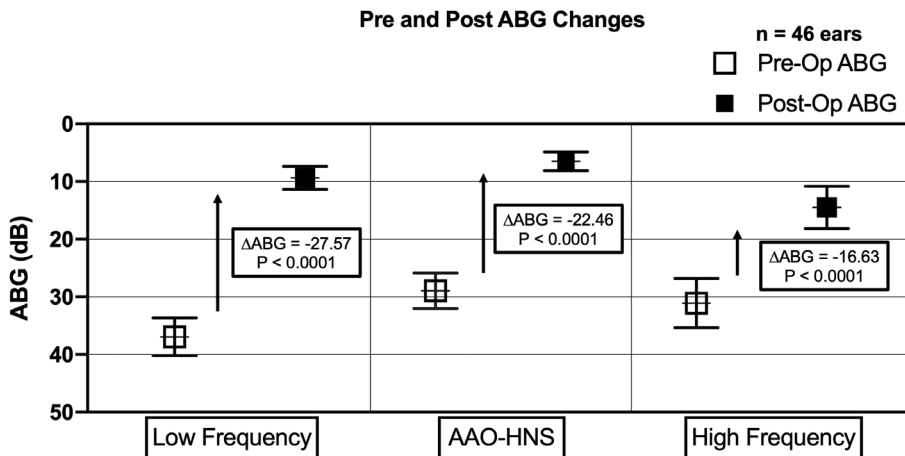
Pre and Post ABG Changes

n = 46 ears

Pre-Op ABG

Post-Op ABG

ABG (dB)

0

10

20

30

40

50

$\Delta$ABG = -27.57
P < 0.0001

$\Delta$ABG = -22.46
P < 0.0001

$\Delta$ABG = -16.63
P < 0.0001

Low Frequency

AAO-HNS

High Frequency